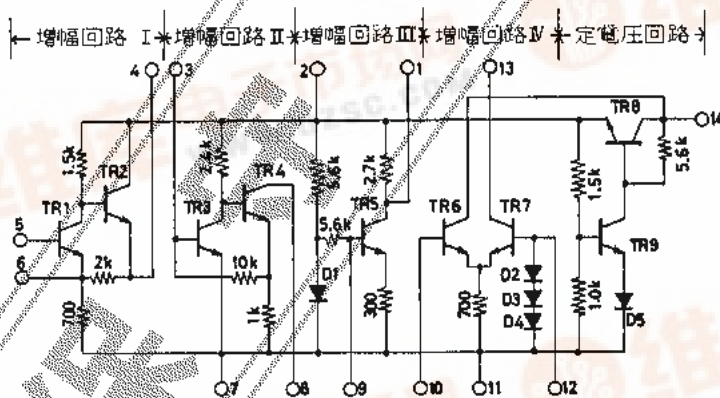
増幅回路 I 増幅回路 II 増幅回路 III 増幅回路 IV 定電圧回路

4 3 2 1 13 14

1.5k TR2 TR1 5 6 2k 700

2.4k TR3 TR4 10k 1k

5.6k 2.7k TR5 5.6k D1 300

TR6 TR7 D2 D3 D4 700

TR8 5.6k 1.5k TR9 1.0k D5

7 8 9 10 11 12